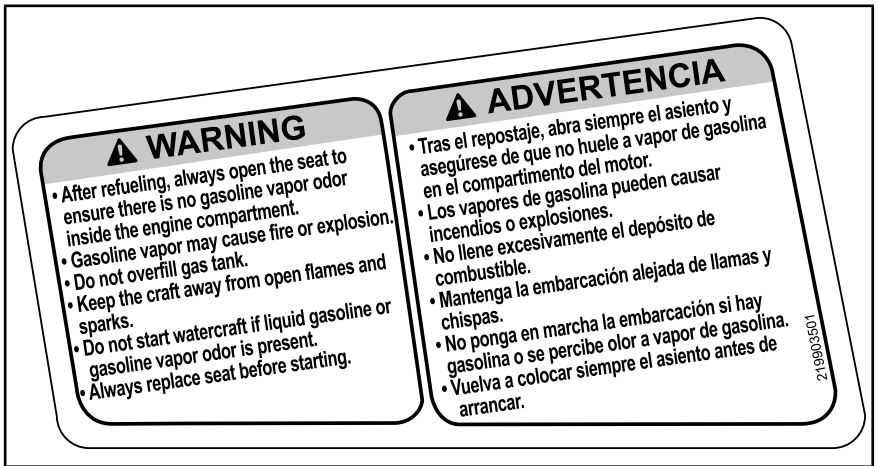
WARNING

• After refueling, always open the seat to ensure there is no gasoline vapor odor inside the engine compartment.
• Gasoline vapor may cause fire or explosion.
• Do not overfill gas tank.
• Keep the craft away from open flames and sparks.
• Do not start watercraft if liquid gasoline or gasoline vapor odor is present.
• Always replace seat before starting.

ADVERTENCIA

• Tras el repostaje, abra siempre el asiento y asegúrese de que no huele a vapor de gasolina en el compartimento del motor.
• Los vapores de gasolina pueden causar incendios o explosiones.
• No llene excesivamente el depósito de combustible.
• Mantenga la embarcación alejada de llamas y chispas.
• No ponga en marcha la embarcación si hay gasolina o se percibe olor a vapor de gasolina.
• Vuelva a colocar siempre el asiento antes de arrancar.

219903501